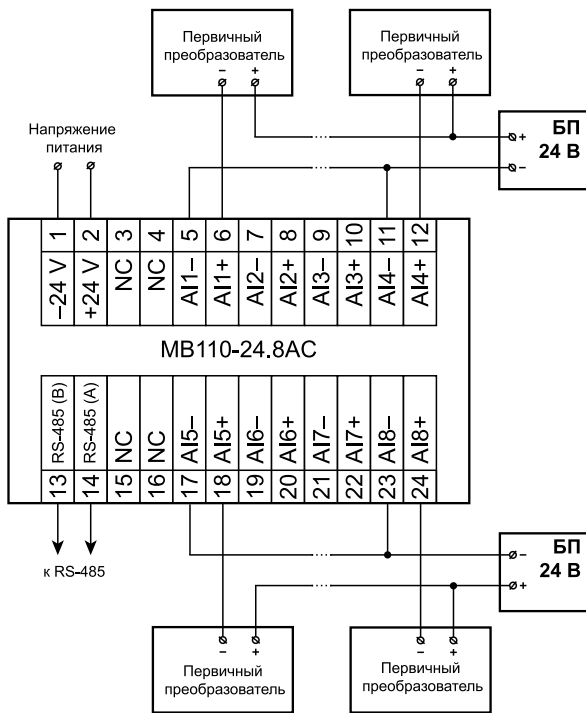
Первичный преобразователь
– +

Первичный преобразователь
– +

Напряжение питания

БП 24 В
+
–

1 2 3 4 5 6 7 8 9 10 11 12
–24 V +24 V NC NC AI1– AI1+ AI2– AI2+ AI3– AI3+ AI4– AI4+

МВ110-24.8АС

RS-485 (B) RS-485 (A) NC NC AI5– AI5+ AI6– AI6+ AI7– AI7+ AI8– AI8+
13 14 15 16 17 18 19 20 21 22 23 24

к RS-485

БП 24 В
–
+

– +
Первичный преобразователь

– +
Первичный преобразователь